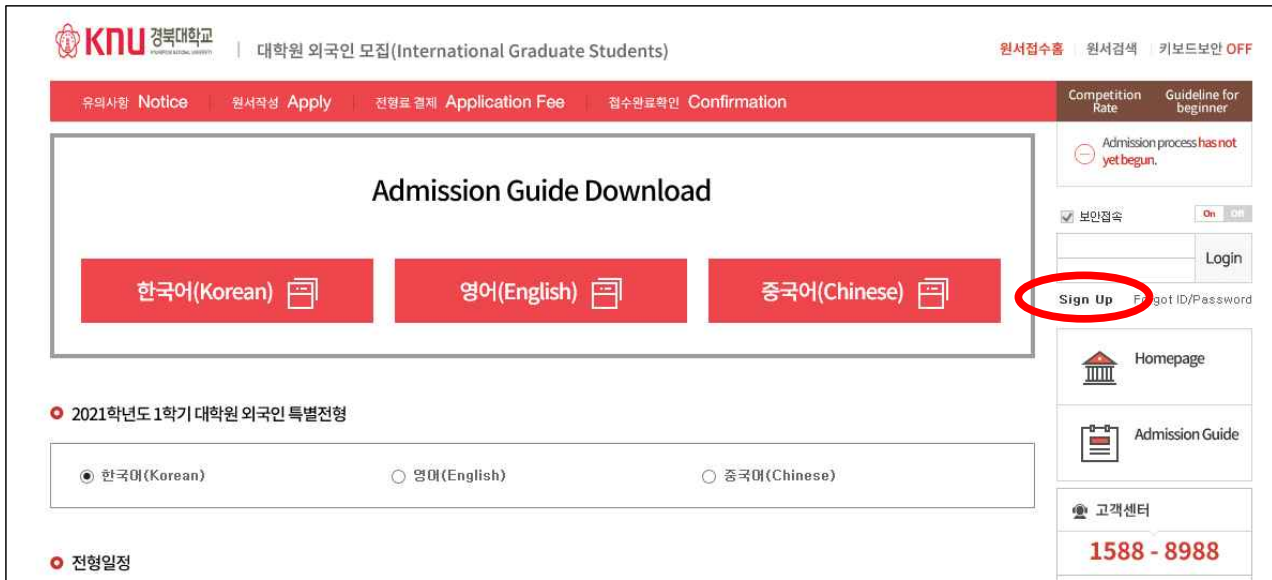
KNU 경북대학교

대학원 외국인 모집(International Graduate Students)

원서접수홈 원서검색 키보드보안 OFF

유의사항 Notice 원서작성 Apply 전형료 결제 Application Fee 접수완료확인 Confirmation

Competition Rate

Guideline for beginner

Admission process has not yet begun.

Admission Guide Download

한국어(Korean)

영어(English)

중국어(Chinese)

보안접속 On Off

Login

Sign Up Forgot ID/Password

Homepage

Admission Guide

2021학년도 1학기 대학원 외국인 특별전형

한국어(Korean) 영어(English) 중국어(Chinese)

고객센터

1588 - 8988

전형일정